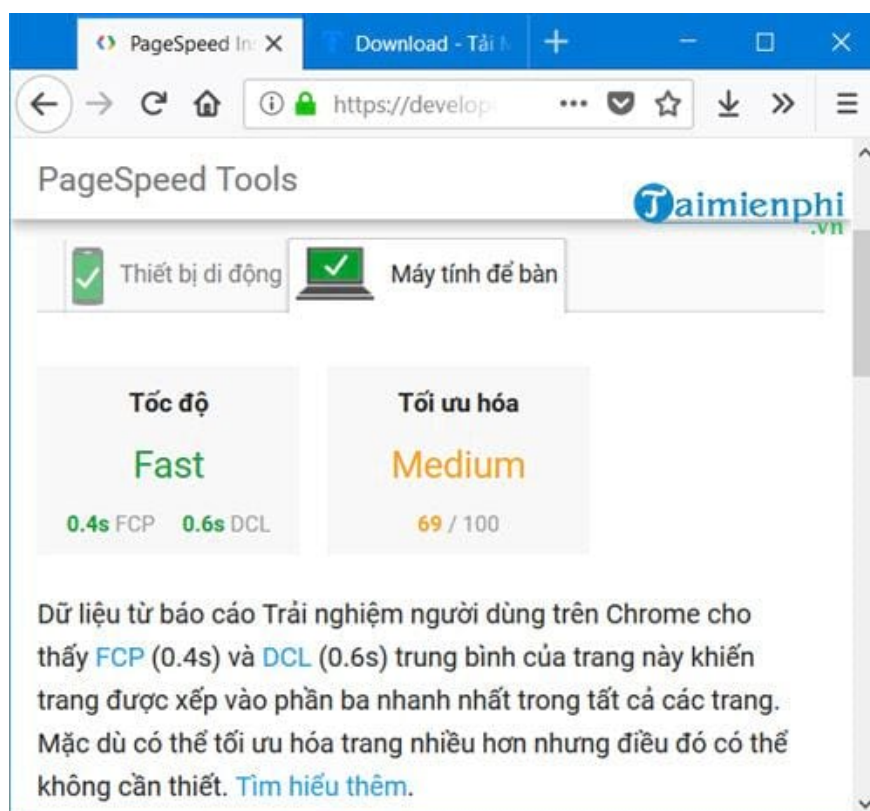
PageSpeed In X

Download - Tải N

https://develop

PageSpeed Tools

Taimienphi .vn

Thiết bị di động

Máy tính để bàn

Tốc độ

Fast

0.4s FCP 0.6s DCL

Tối ưu hóa

Medium

69 / 100

Dữ liệu từ báo cáo Trải nghiệm người dùng trên Chrome cho thấy FCP (0.4s) và DCL (0.6s) trung bình của trang này khiến trang được xếp vào phần ba nhanh nhất trong tất cả các trang. Mặc dù có thể tối ưu hóa trang nhiều hơn nhưng điều đó có thể không cần thiết. Tìm hiểu thêm.